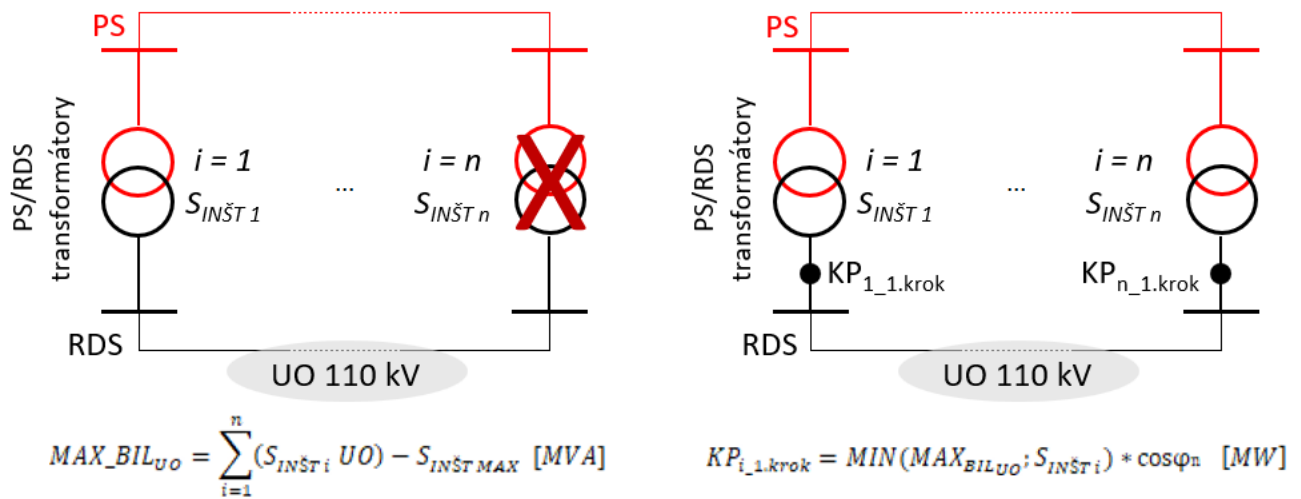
PS

PS/RDS transformátory

$i = 1$

$S_{INŠT\ 1}$

...

$i = n$

$S_{INŠT\ n}$

RDS

UO 110 kV

$MAX\_BIL_{UO} = \sum_{i=1}^{n}(S_{INŠT\ i}\ UO) - S_{INŠT\ MAX}\ \ [MVA]$

PS

PS/RDS transformátory

$i = 1$

$S_{INŠT\ 1}$

...

$i = n$

$S_{INŠT\ n}$

$KP_{1\_1.krok}$

$KP_{n\_1.krok}$

RDS

UO 110 kV

$KP_{i\_1.krok} = MIN(MAX_{BIL_{UO}}; S_{INŠT\ i}) * \cos\varphi_n\ \ [MW]$